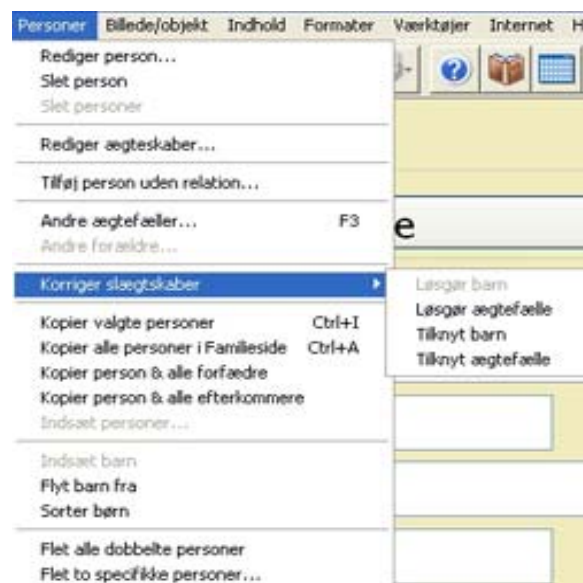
Personer Billede/objekt Indhold Formater Værktøjer Internet H

Rediger person...
Slet person
Slet personer

Rediger ægteskaber...

Tilføj person uden relation...

Andre ægtefæller... F3
Andre forældre...

Korriger slægtskaber

Løsgør barn
Løsgør ægtefælle
Tilknyt barn
Tilknyt ægtefælle

Kopier valgte personer Ctrl+I
Kopier alle personer i Familieside Ctrl+A
Kopier person & alle forfædre
Kopier person & alle efterkommere
Indsæt personer...

Indsæt barn
Flyt barn fra
Sorter børn

Flet alle dobbelte personer
Flet to specifikke personer...

e